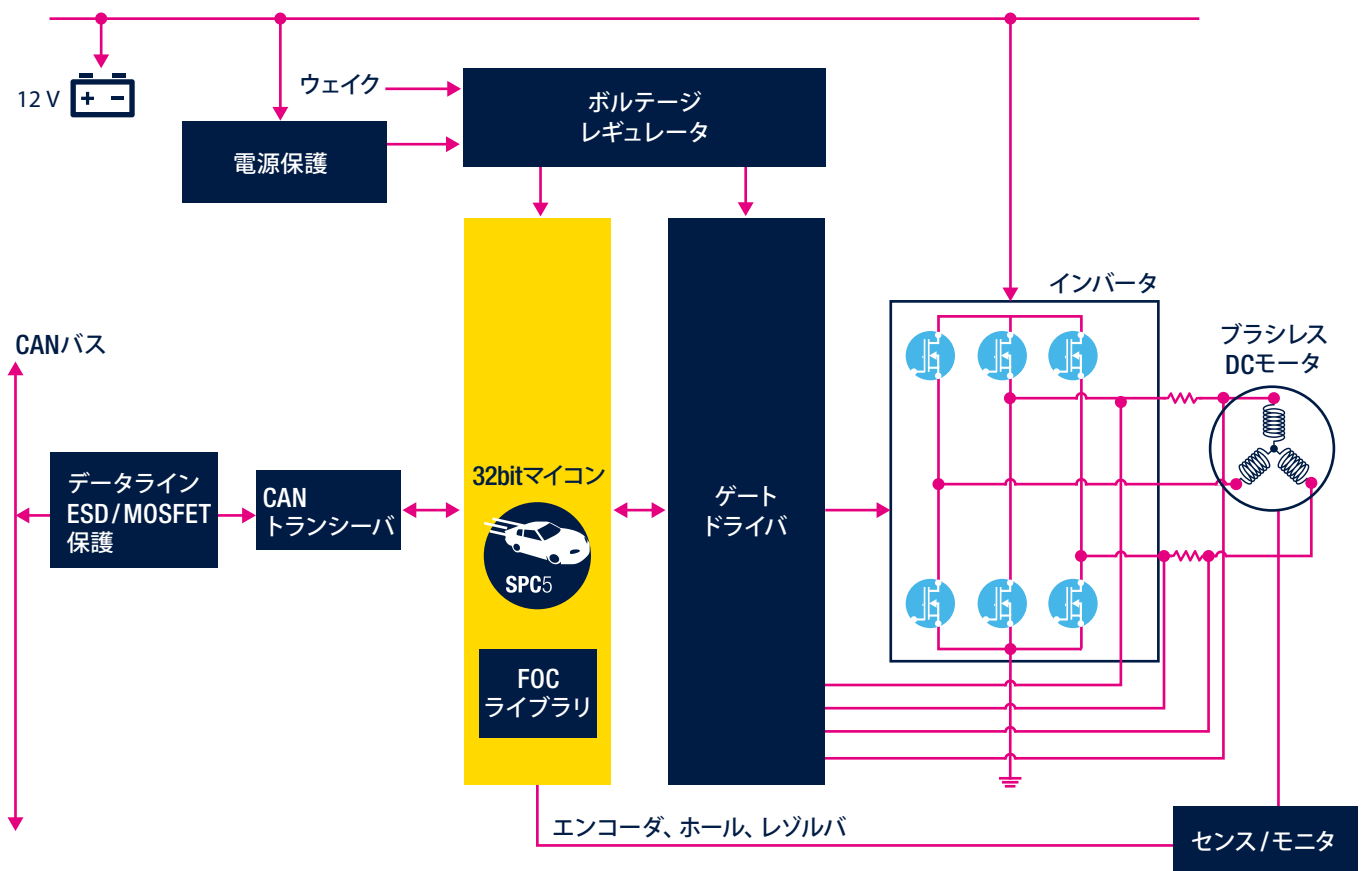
12 V

ウェイク

ボルテージ
レギュレータ

電源保護

CANバス

データライン
ESD/MOSFET
保護

CAN
トランシーバ

32bitマイコン

SPC5

FOC
ライブラリ

ゲート
ドライバ

インバータ

ブラシレス
DCモータ

エンコーダ、ホール、レゾルバ

センス/モニタ